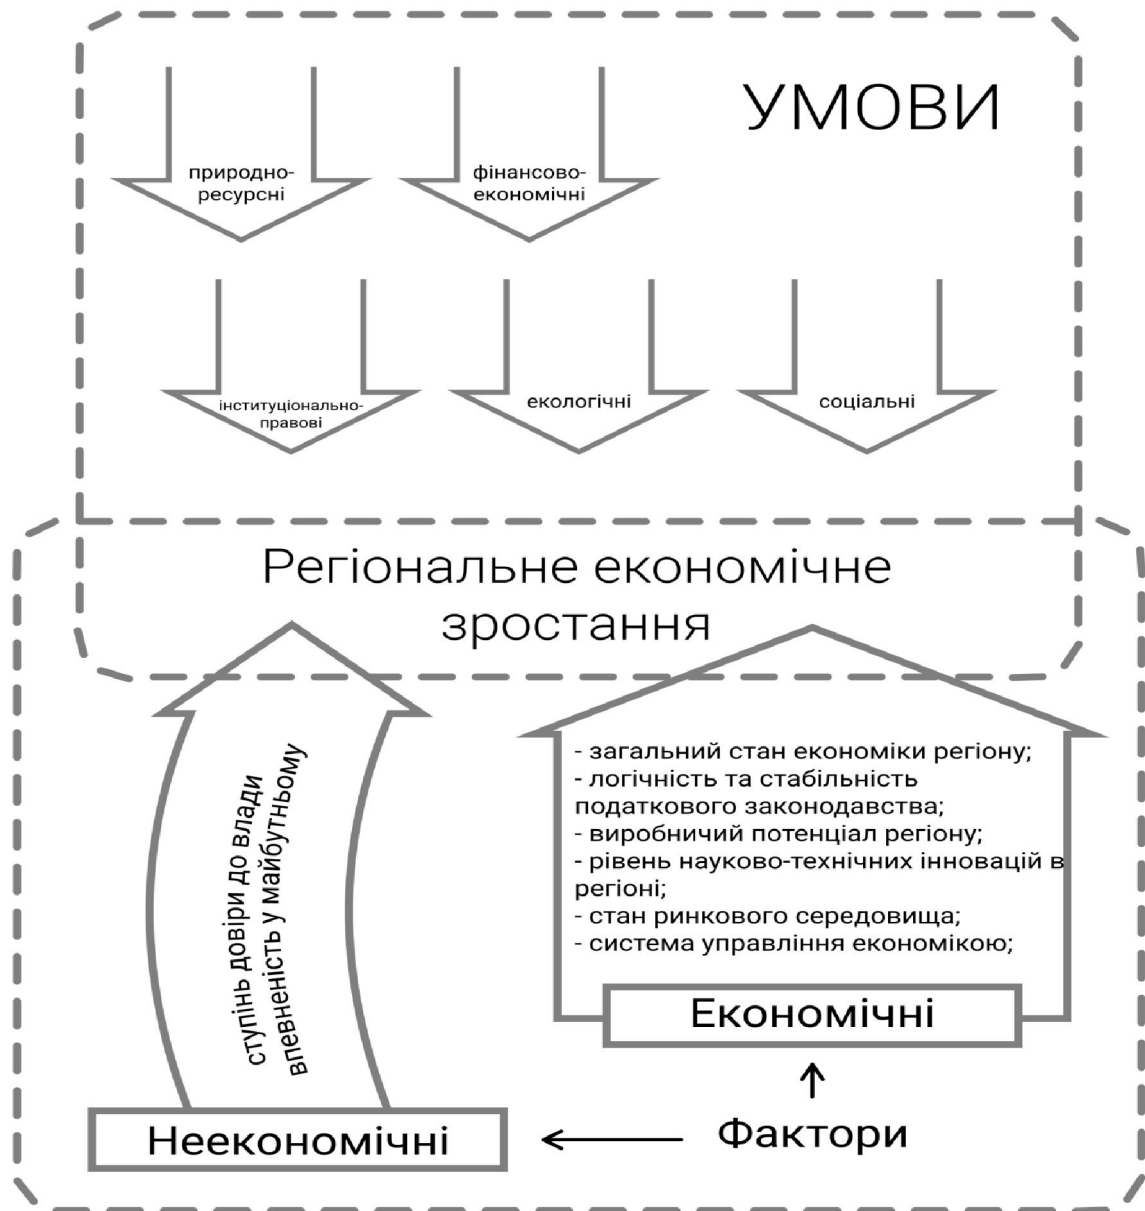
УМОВИ

природно-ресурсні

фінансово-економічні

інституціонально-правові

екологічні

соціальні

Регіональне економічне зростання

ступінь довіри до влади
впевненість у майбутньому

- загальний стан економіки регіону;
- логічність та стабільність податкового законодавства;
- виробничий потенціал регіону;
- рівень науково-технічних інновацій в регіоні;
- стан ринкового середовища;
- система управління економікою;

Економічні

Неекономічні

Фактори